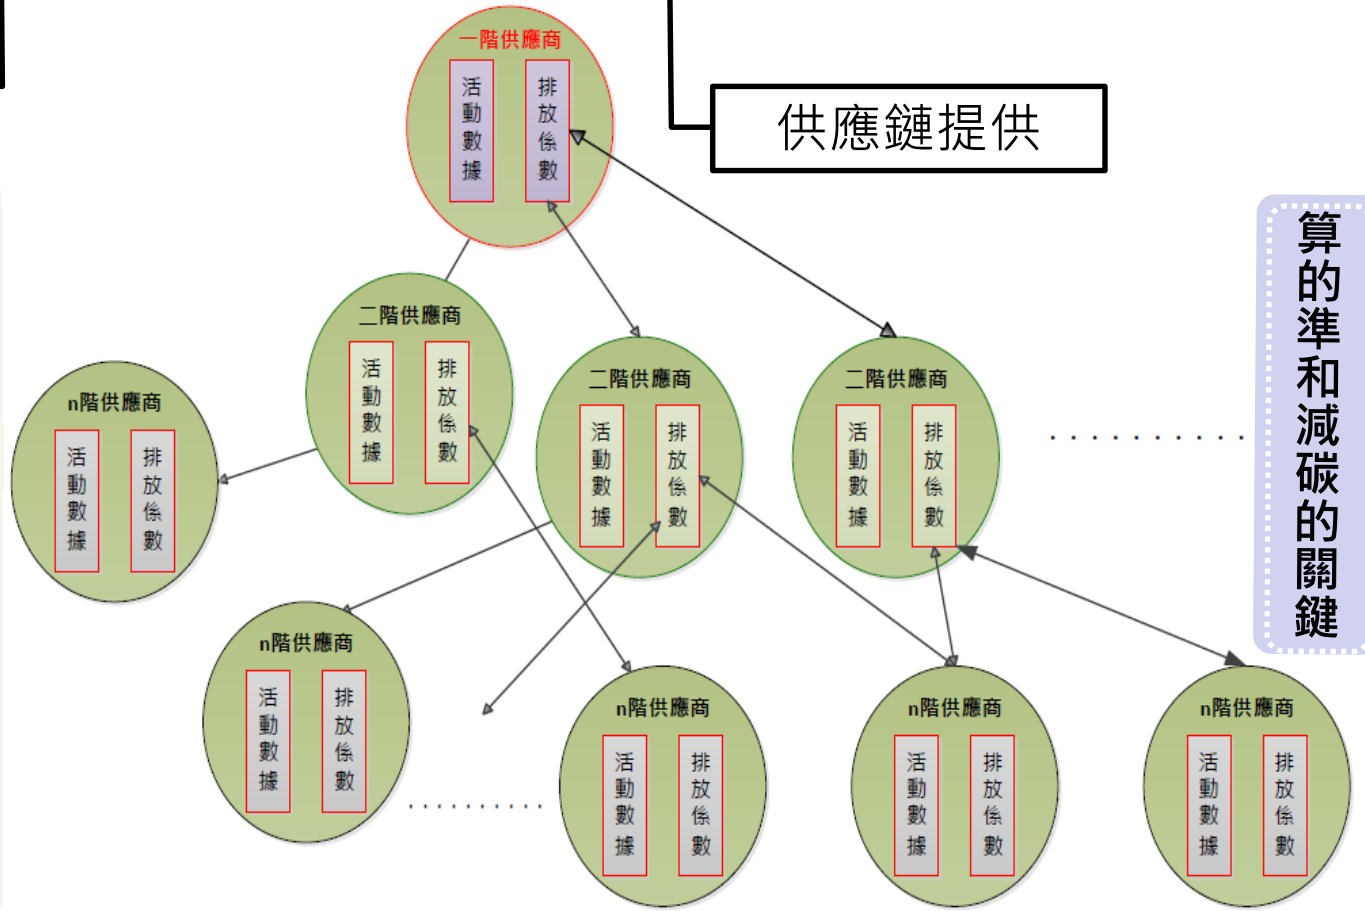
一階供應商
活動數據
排放係數

供應鏈提供

算的準和減碳的關鍵

二階供應商
活動數據
排放係數

二階供應商
活動數據
排放係數

二階供應商
活動數據
排放係數

n階供應商
活動數據
排放係數

..........

n階供應商
活動數據
排放係數

..........

n階供應商
活動數據
排放係數

n階供應商
活動數據
排放係數

n階供應商
活動數據
排放係數